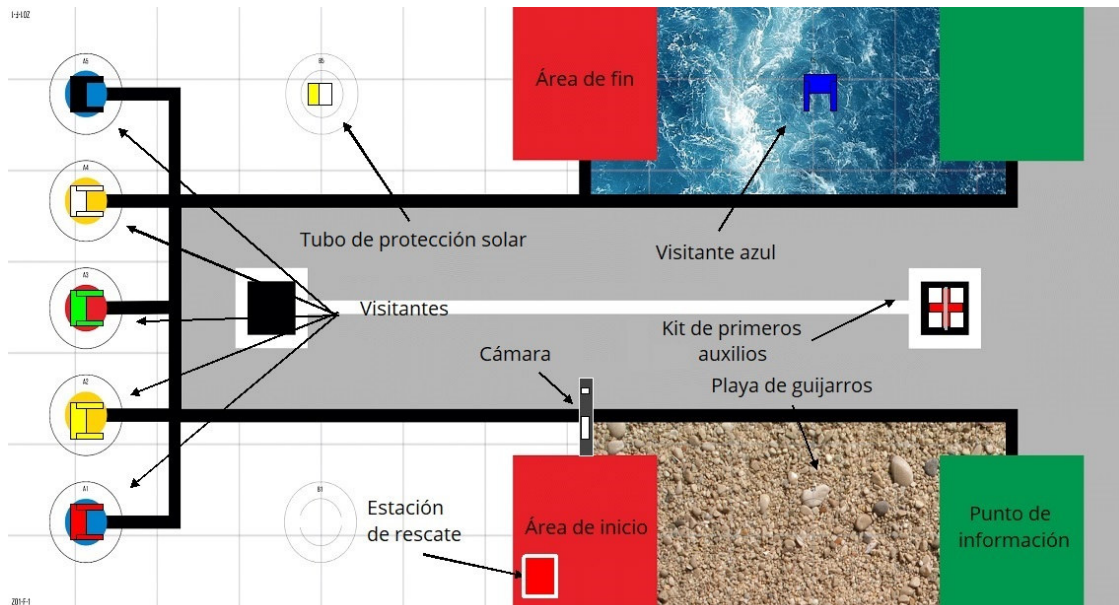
I-H02

A5

B5

Área de fin

A4

Tubo de protección solar

Visitante azul

A3

Visitantes

Kit de primeros auxilios

Cámara

Playa de guijarros

A2

A1

B1

Estación de rescate

Área de inicio

Punto de información

Z01-F-1